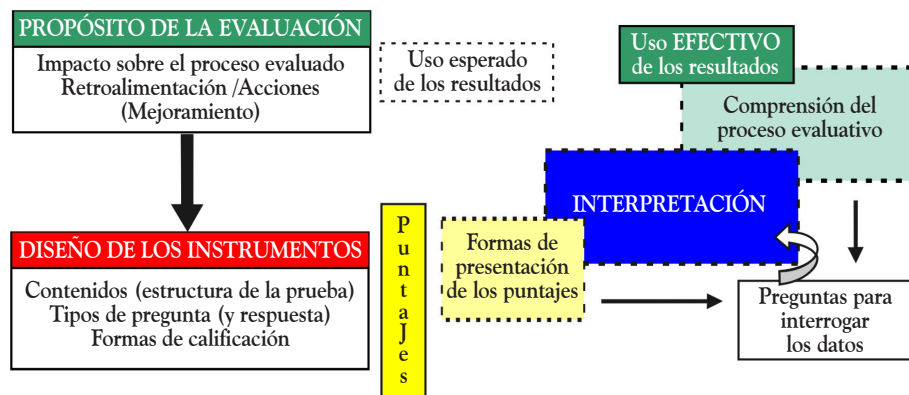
PROPÓSITO DE LA EVALUACIÓN

Impacto sobre el proceso evaluado
Retroalimentación /Acciones
(Mejoramiento)

Uso esperado de los resultados

Uso EFECTIVO de los resultados

Comprensión del proceso evaluativo

INTERPRETACIÓN

DISEÑO DE LOS INSTRUMENTOS

Contenidos (estructura de la prueba)
Tipos de pregunta (y respuesta)
Formas de calificación

P
u
n
t
a
J
e
s

Formas de presentación de los puntajes

Preguntas para interrogar los datos